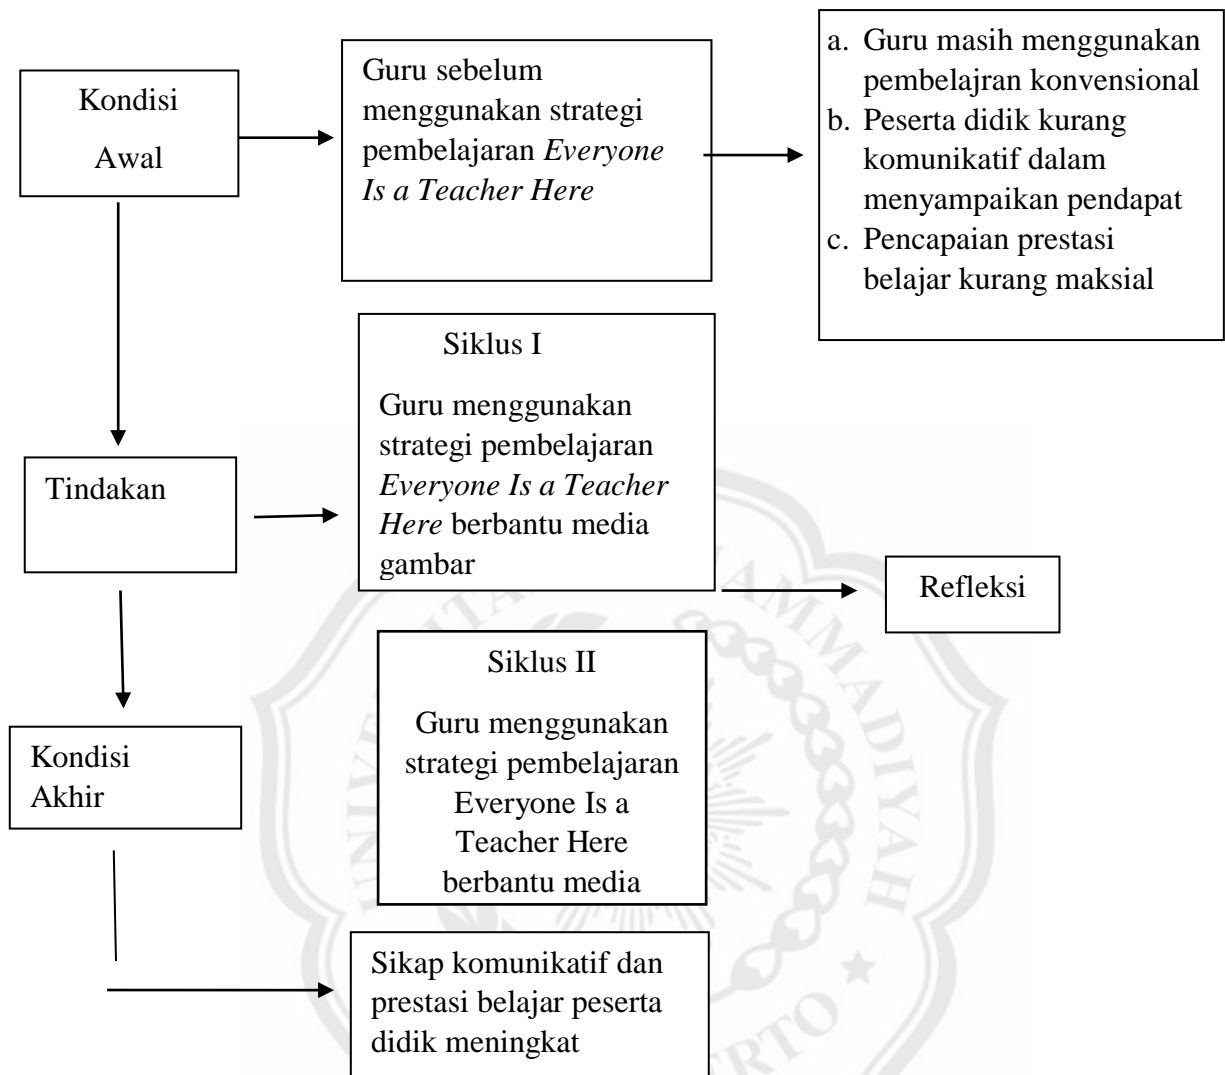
Kondisi Awal

Guru sebelum menggunakan strategi pembelajaran *Everyone Is a Teacher Here*

a. Guru masih menggunakan pembelajran konvensional
b. Peserta didik kurang komunikatif dalam menyampaikan pendapat
c. Pencapaian prestasi belajar kurang maksial

Tindakan

Siklus I

Guru menggunakan strategi pembelajaran *Everyone Is a Teacher Here* berbantu media gambar

Refleksi

Kondisi Akhir

Siklus II

Guru menggunakan strategi pembelajaran Everyone Is a Teacher Here berbantu media

Sikap komunikatif dan prestasi belajar peserta didik meningkat